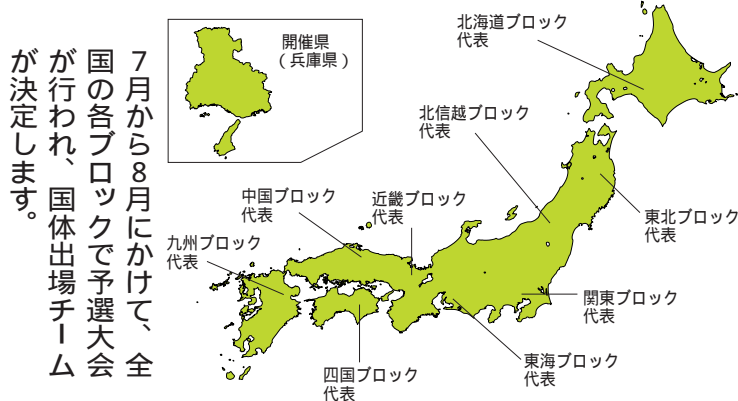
7月から8月にかけて、全国の各ブロックで予選大会が行われ、国体出場チームが決定します。

開催県
（兵庫県）

北海道ブロック
代表

北信越ブロック
代表

東北ブロック
代表

中国ブロック
代表

近畿ブロック
代表

九州ブロック
代表

関東ブロック
代表

東海ブロック
代表

四国ブロック
代表